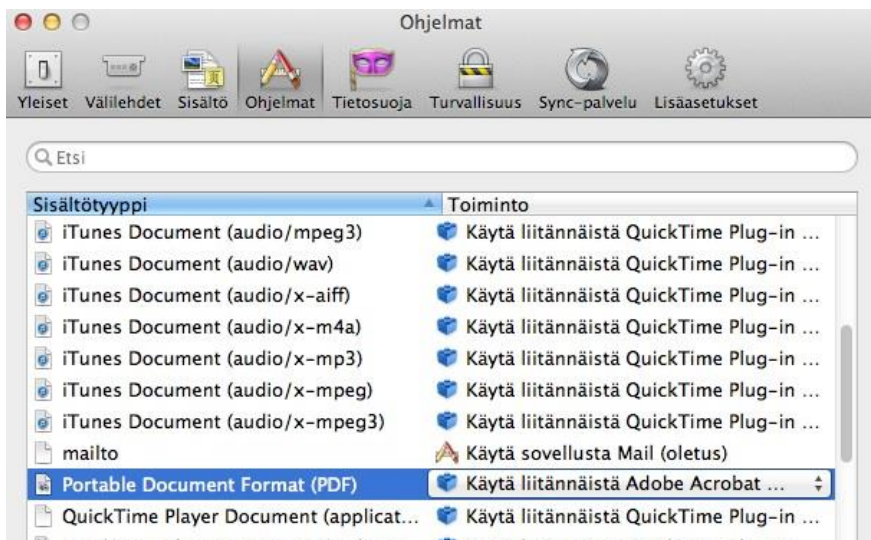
Ohjelmat

Yleiset Välilehdet Sisältö Ohjelmat Tietosuoja Turvallisuus Sync-palvelu Lisäasetukset

Etsi

| Sisältötyyppi | Toiminto |
|---|---|
| iTunes Document (audio/mpeg3) | Käytä liitännäistä QuickTime Plug-in ... |
| iTunes Document (audio/wav) | Käytä liitännäistä QuickTime Plug-in ... |
| iTunes Document (audio/x-aiff) | Käytä liitännäistä QuickTime Plug-in ... |
| iTunes Document (audio/x-m4a) | Käytä liitännäistä QuickTime Plug-in ... |
| iTunes Document (audio/x-mp3) | Käytä liitännäistä QuickTime Plug-in ... |
| iTunes Document (audio/x-mpeg) | Käytä liitännäistä QuickTime Plug-in ... |
| iTunes Document (audio/x-mpeg3) | Käytä liitännäistä QuickTime Plug-in ... |
| mailto | Käytä sovellusta Mail (oletus) |
| Portable Document Format (PDF) | Käytä liitännäistä Adobe Acrobat ... |
| QuickTime Player Document (applicat... | Käytä liitännäistä QuickTime Plug-in ... |